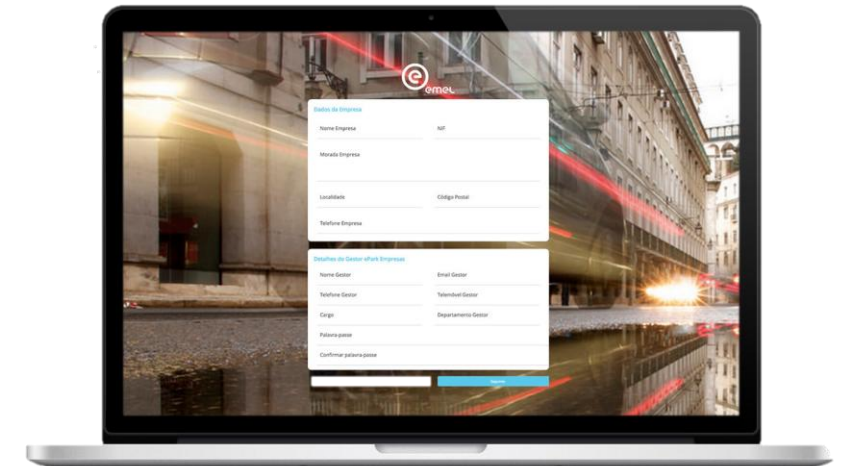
emel

Dados da Empresa

Nome Empresa

NIF

Morada Empresa

Localidade

Código Postal

Telefone Empresa

Detalhes do Gestor ePark Empresas

Nome Gestor

Email Gestor

Telefone Gestor

Telemóvel Gestor

Cargo

Departamento Gestor

Palavra-passe

Confirmar palavra-passe

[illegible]